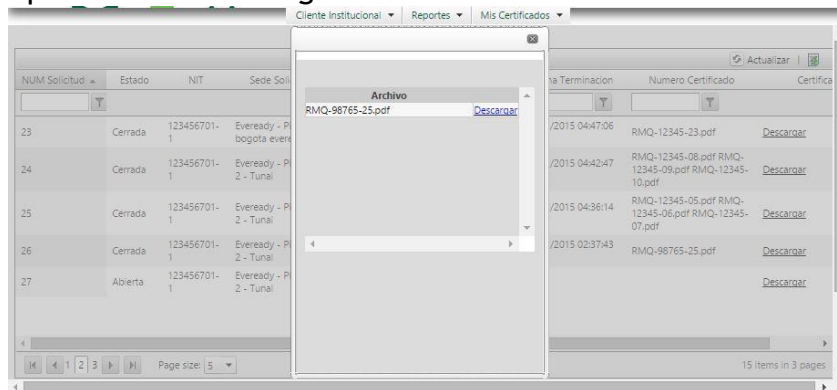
Cliente Institucional ▾ Reportes ▾ Mis Certificados ▾

Actualizar

| NUM Solicitud | Estado | NIT | Sede Soli | | na Terminacion | Numero Certificado | Certifica |
|---|---|---|---|---|---|---|---|
| 23 | Cerrada | 123456701-1 | Eveready - Pl bogota evere | | /2015 04:47:06 | RMQ-12345-23.pdf | Descargar |
| 24 | Cerrada | 123456701-1 | Eveready - Pl 2 - Tunal | | /2015 04:42:47 | RMQ-12345-08.pdf RMQ-12345-09.pdf RMQ-12345-10.pdf | Descargar |
| 25 | Cerrada | 123456701-1 | Eveready - Pl 2 - Tunal | | /2015 04:36:14 | RMQ-12345-05.pdf RMQ-12345-06.pdf RMQ-12345-07.pdf | Descargar |
| 26 | Cerrada | 123456701-1 | Eveready - Pl 2 - Tunal | | /2015 02:37:43 | RMQ-98765-25.pdf | Descargar |
| 27 | Abierta | 123456701-1 | Eveready - Pl 2 - Tunal | | | | Descargar |

| Archivo | |
|---|---|
| RMQ-98765-25.pdf | Descargar |

1 2 3 Page size: 5

15 items in 3 pages